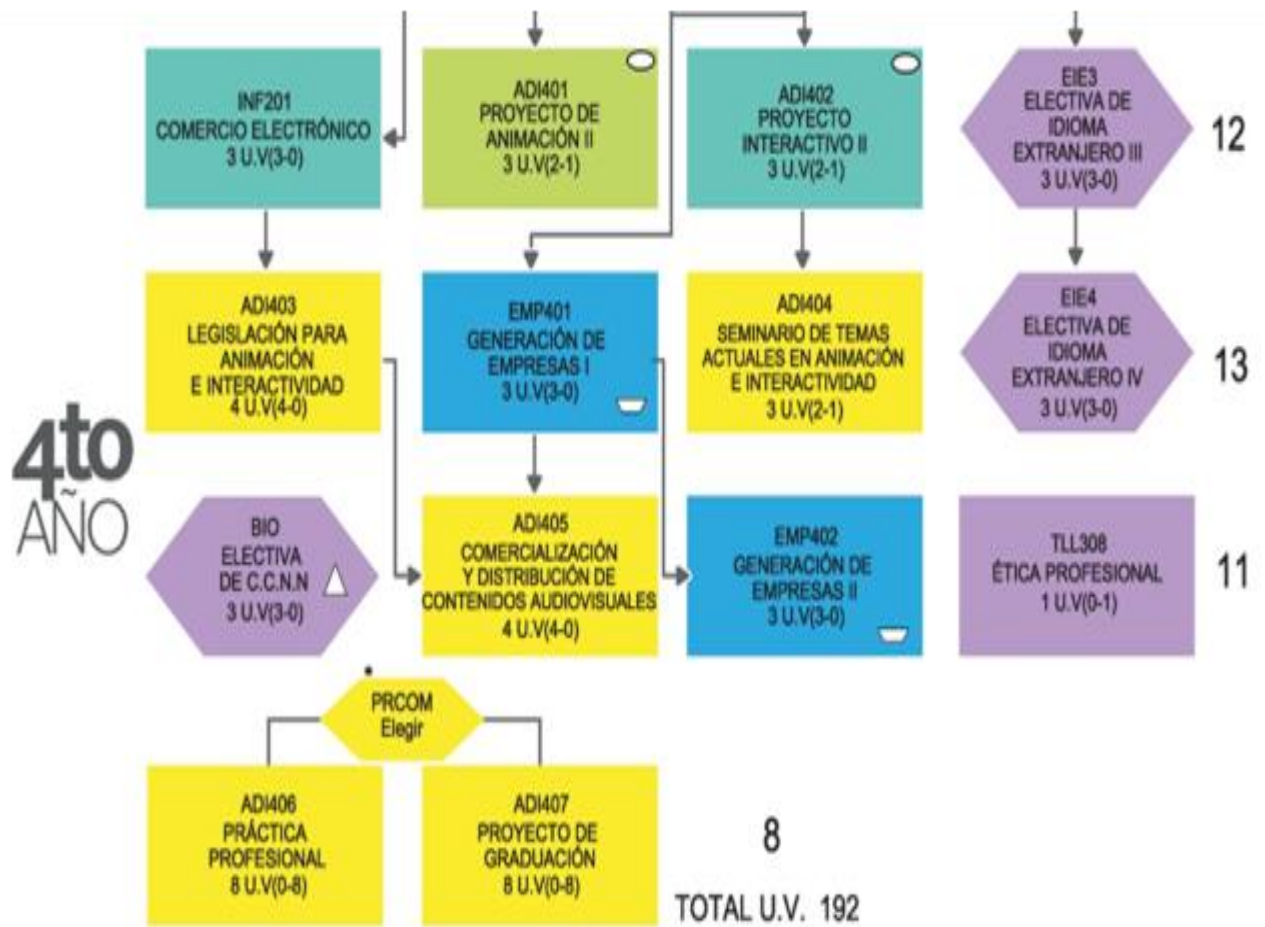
INF201
COMERCIO ELECTRÓNICO
3 U.V(3-0)

ADI401
PROYECTO DE
ANIMACIÓN II
3 U.V(2-1)

ADI402
PROYECTO
INTERACTIVO II
3 U.V(2-1)

EIE3
ELECTIVA DE
IDIOMA
EXTRANJERO III
3 U.V(3-0)

12

ADI403
LEGISLACIÓN PARA
ANIMACIÓN
E INTERACTIVIDAD
4 U.V(4-0)

EMP401
GENERACIÓN DE
EMPRESAS I
3 U.V(3-0)

ADI404
SEMINARIO DE TEMAS
ACTUALES EN ANIMACIÓN
E INTERACTIVIDAD
3 U.V(2-1)

EIE4
ELECTIVA DE
IDIOMA
EXTRANJERO IV
3 U.V(3-0)

13

4to
AÑO

BIO
ELECTIVA
DE C.C.N.N
3 U.V(3-0)

ADI405
COMERCIALIZACIÓN
Y DISTRIBUCIÓN DE
CONTENIDOS AUDIOVISUALES
4 U.V(4-0)

EMP402
GENERACIÓN DE
EMPRESAS II
3 U.V(3-0)

TLL308
ÉTICA PROFESIONAL
1 U.V(0-1)

11

PRCOM
Elegir

ADI406
PRÁCTICA
PROFESIONAL
8 U.V(0-8)

ADI407
PROYECTO DE
GRADUACIÓN
8 U.V(0-8)

8

TOTAL U.V. 192